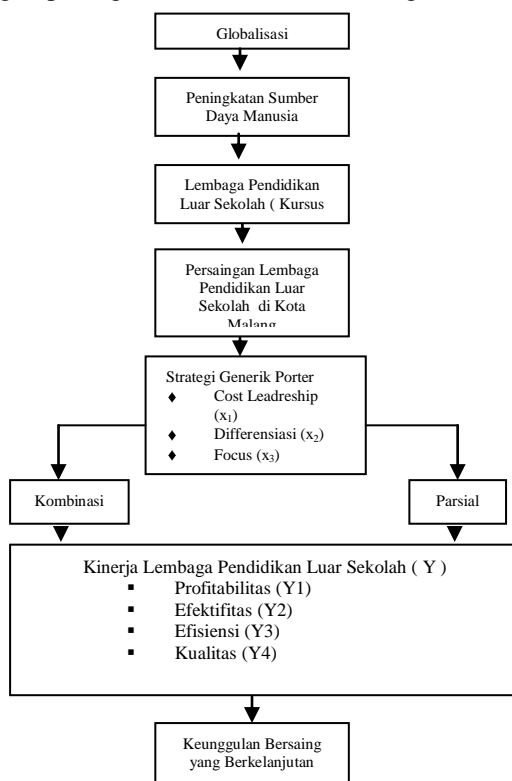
Globalisasi

Peningkatan Sumber Daya Manusia

Lembaga Pendidikan Luar Sekolah ( Kursus

Persaingan Lembaga Pendidikan Luar Sekolah di Kota Malang

Strategi Generik Porter
- Cost Leadreship ($x_1$)
- Differensiasi ($x_2$)
- Focus ($x_3$)

Kombinasi

Parsial

Kinerja Lembaga Pendidikan Luar Sekolah ( Y )
- Profitabilitas (Y1)
- Efektifitas (Y2)
- Efisiensi (Y3)
- Kualitas (Y4)

Keunggulan Bersaing yang Berkelanjutan